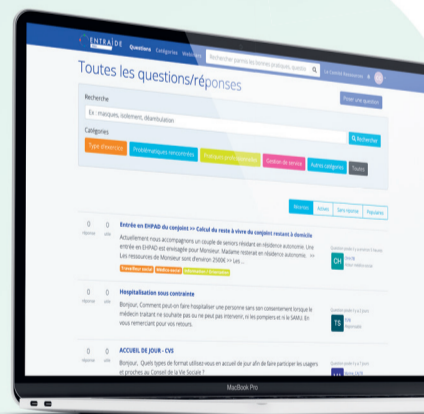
ENTRAIDE

Questions Catégories Webinaires

Rechercher parmi les bonnes pratiques, questio

Toutes les questions/réponses

Poser une question

Recherche

Ex : masques, isolement, déambulation

Rechercher

Catégories

Type d'exercice

Problématiques rencontrées

Pratiques professionnelles

Gestion de service

Autres catégories

Toutes

Récentes

Actives

Sans réponse

Populaires

0 réponse 0 vote

Entrée en EHPAD du conjoint >> Calcul du reste à vivre du conjoint restant à domicile

Actuellement nous accompagnons un couple de seniors résidant en résidence autonomie. Une entrée en EHPAD est envisagée pour Monsieur. Madame resterait en résidence autonomie. Les ressources de Monsieur sont d'environ 2500€ >> Les ...

Travailleur social

Médico-social

Information / Orientation

CH

0 réponse 0 vote

Hospitalisation sous contrainte

Bonjour, Comment peut-on faire hospitaliser une personne sans son consentement lorsque le médecin traitant ne souhaite pas ou ne peut pas intervenir, ni les pompiers et ni le SAMU. En vous remerciant pour vos retours.

TS

0 réponse 0 vote

ACCUEIL DE JOUR - CVS

Bonjour, Quels types de format utilisez-vous en accueil de jour afin de faire participer les usagers et proches au Conseil de la Vie Sociale ?

MacBook Pro